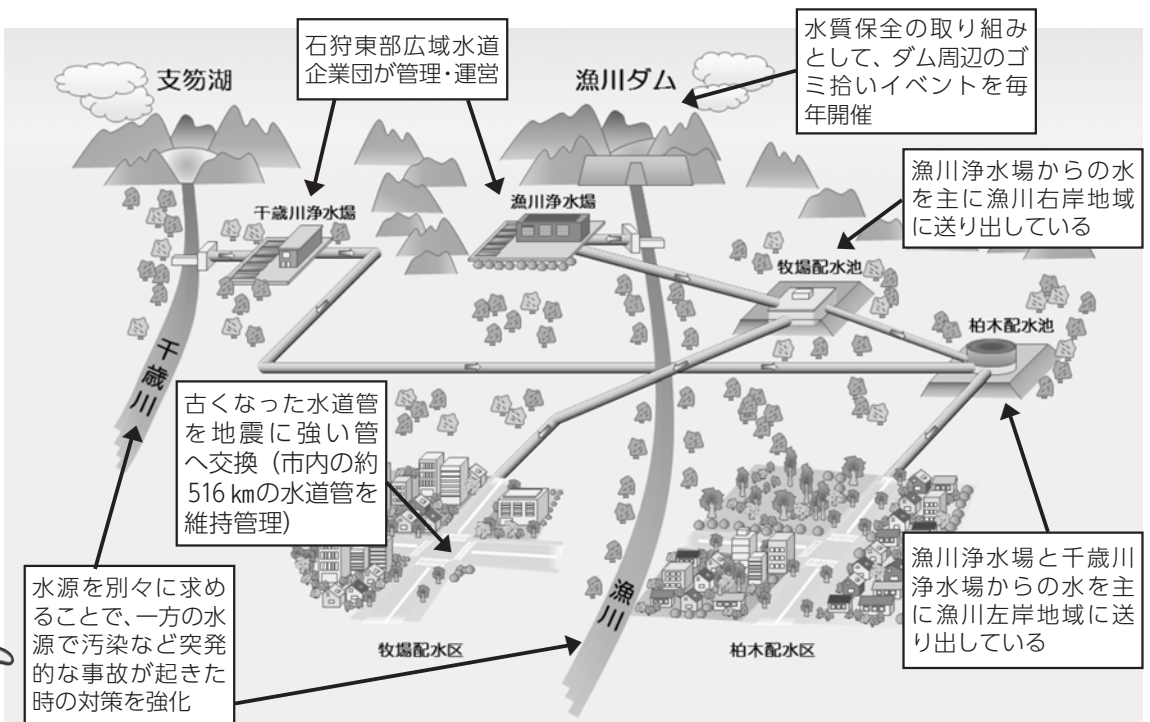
支笏湖

石狩東部広域水道企業団が管理・運営

漁川ダム

水質保全の取り組みとして、ダム周辺のゴミ拾いイベントを毎年開催

千歳川浄水場

漁川浄水場

漁川浄水場からの水を主に漁川右岸地域に送り出している

牧場配水池

柏木配水池

千歳川

古くなった水道管を地震に強い管へ交換（市内の約516 kmの水道管を維持管理）

漁川

漁川浄水場と千歳川浄水場からの水を主に漁川左岸地域に送り出している

水源を別々に求めることで、一方の水源で汚染など突発的な事故が起きた時の対策を強化

牧場配水区

柏木配水区